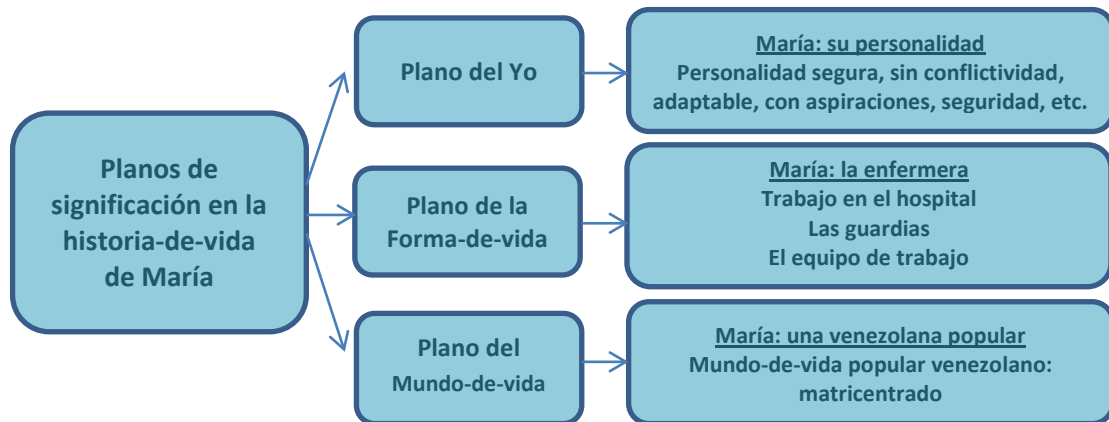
Planos de significación en la historia-de-vida de María

Plano del Yo

María: su personalidad
Personalidad segura, sin conflictividad, adaptable, con aspiraciones, seguridad, etc.

Plano de la Forma-de-vida

María: la enfermera
Trabajo en el hospital
Las guardias
El equipo de trabajo

Plano del Mundo-de-vida

María: una venezolana popular
Mundo-de-vida popular venezolano: matricentrado